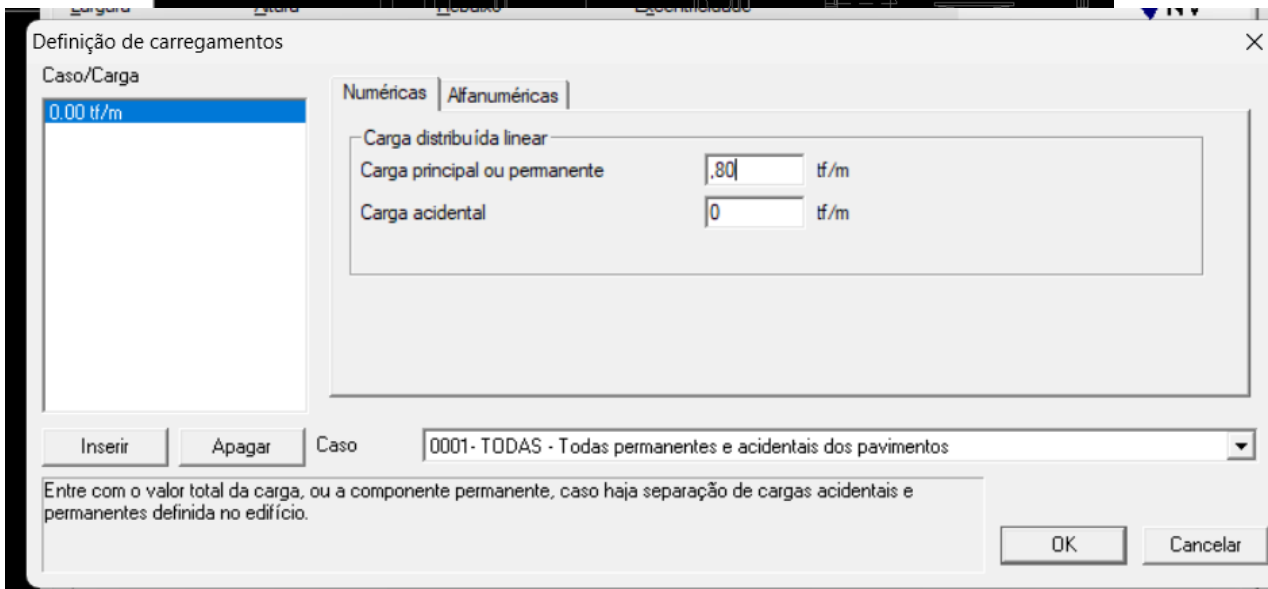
Definição de carregamentos

Caso/Carga

0.00 tf/m

Numéricas | Alfanuméricas

Carga distribuída linear

Carga principal ou permanente ,80 tf/m

Carga acidental 0 tf/m

Inserir

Apagar

Caso 0001- TODAS - Todas permanentes e acidentais dos pavimentos

Entre com o valor total da carga, ou a componente permanente, caso haja separação de cargas acidentais e permanentes definida no edifício.

OK

Cancelar